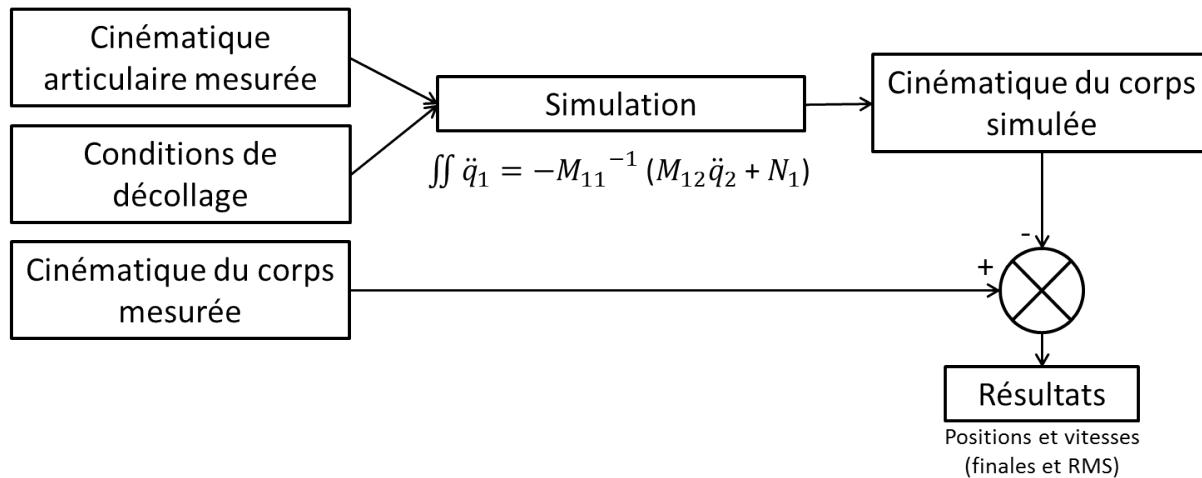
Cinématique articulaire mesurée

Conditions de décollage

Simulation

$\iint \ddot{q}_1 = -{M_{11}}^{-1} (M_{12}\ddot{q}_2 + N_1)$

Cinématique du corps simulée

-

+

Cinématique du corps mesurée

Résultats

Positions et vitesses (finales et RMS)